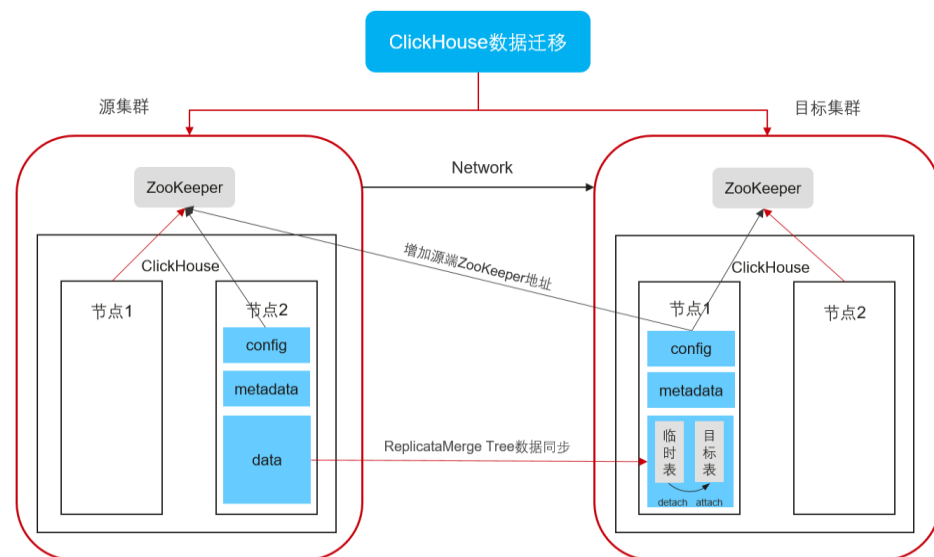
ClickHouse数据迁移

源集群

目标集群

Network

ZooKeeper

ClickHouse

节点1

节点2

config

metadata

data

增加源端ZooKeeper地址

ReplicataMerge Tree数据同步

ZooKeeper

ClickHouse

节点1

config

metadata

临时表

目标表

detach attach

节点2